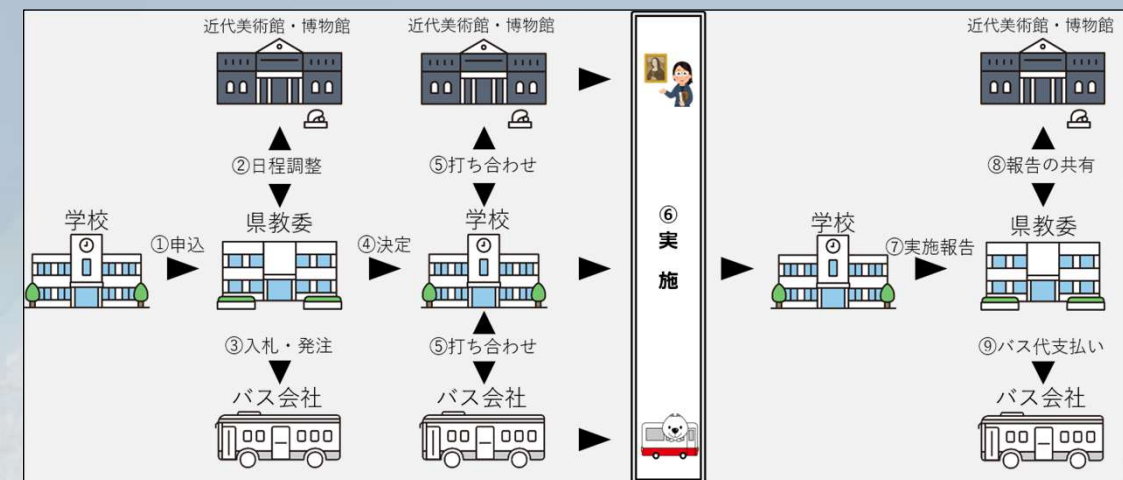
近代美術館・博物館

②日程調整

学校

①申込

県教委

③入札・発注

バス会社

④決定

近代美術館・博物館

⑤打ち合わせ

学校

⑤打ち合わせ

バス会社

⑥
実
施

学校

⑦実施報告

近代美術館・博物館

⑧報告の共有

県教委

⑨バス代支払い

バス会社